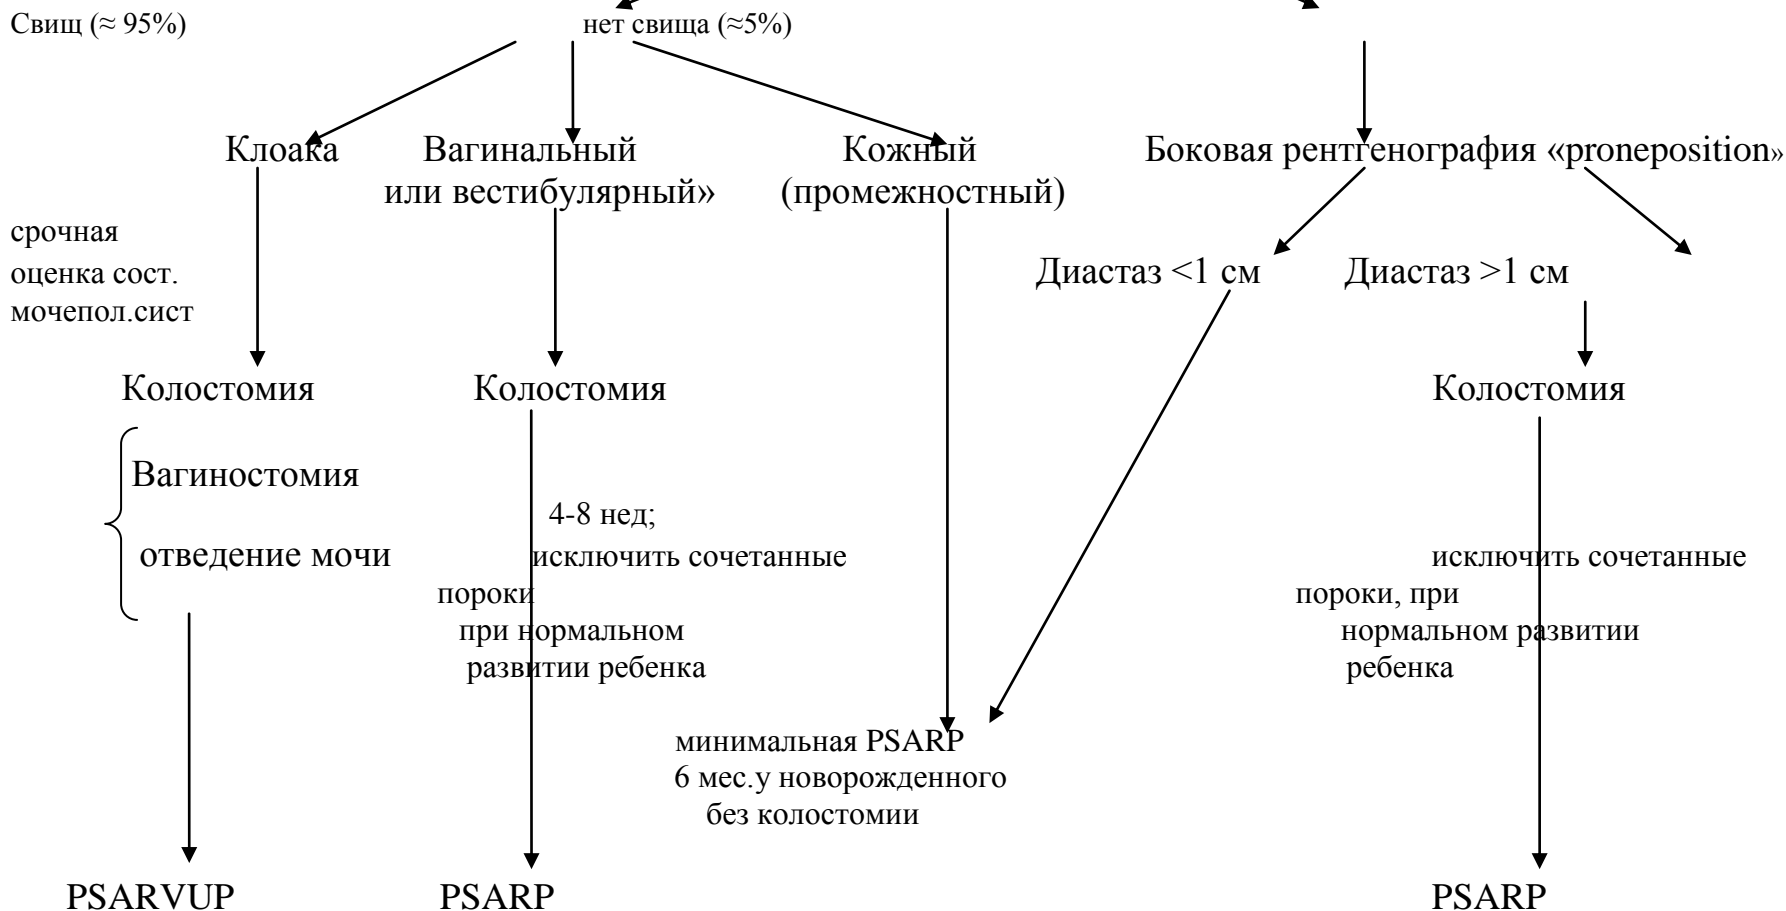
Свищ (≈ 95%)

нет свища (≈5%)

Клоака

Вагинальный или вестибулярный»

Кожный (промежностный)

Боковая рентгенография «proneposition»

срочная оценка сост. мочепол.сист

Диастаз <1 см

Диастаз >1 см

Колостомия

Колостомия

Колостомия

Вагиностомия

отведение мочи

4-8 нед; исключить сочетанные пороки при нормальном развитии ребенка

исключить сочетанные пороки, при нормальном развитии ребенка

минимальная PSARP 6 мес.у новорожденного без колостомии

PSARVUP

PSARP

PSARP